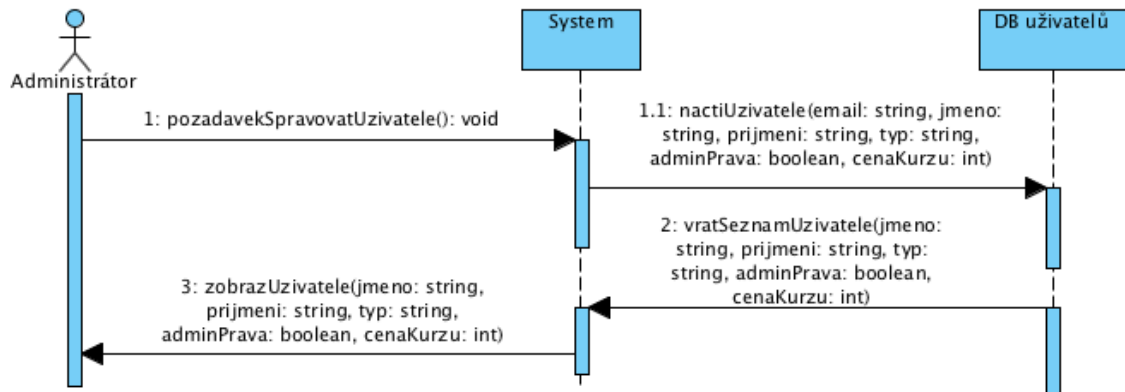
Administrátor

System

DB uživatelů

1: pozadavekSpravovatUzivatele(): void

1.1: nactiUzivatele(email: string, jmeno: string, prijmeni: string, typ: string, adminPrava: boolean, cenaKurzu: int)

2: vratSeznamUzivatele(jmeno: string, prijmeni: string, typ: string, adminPrava: boolean, cenaKurzu: int)

3: zobrazUzivatele(jmeno: string, prijmeni: string, typ: string, adminPrava: boolean, cenaKurzu: int)